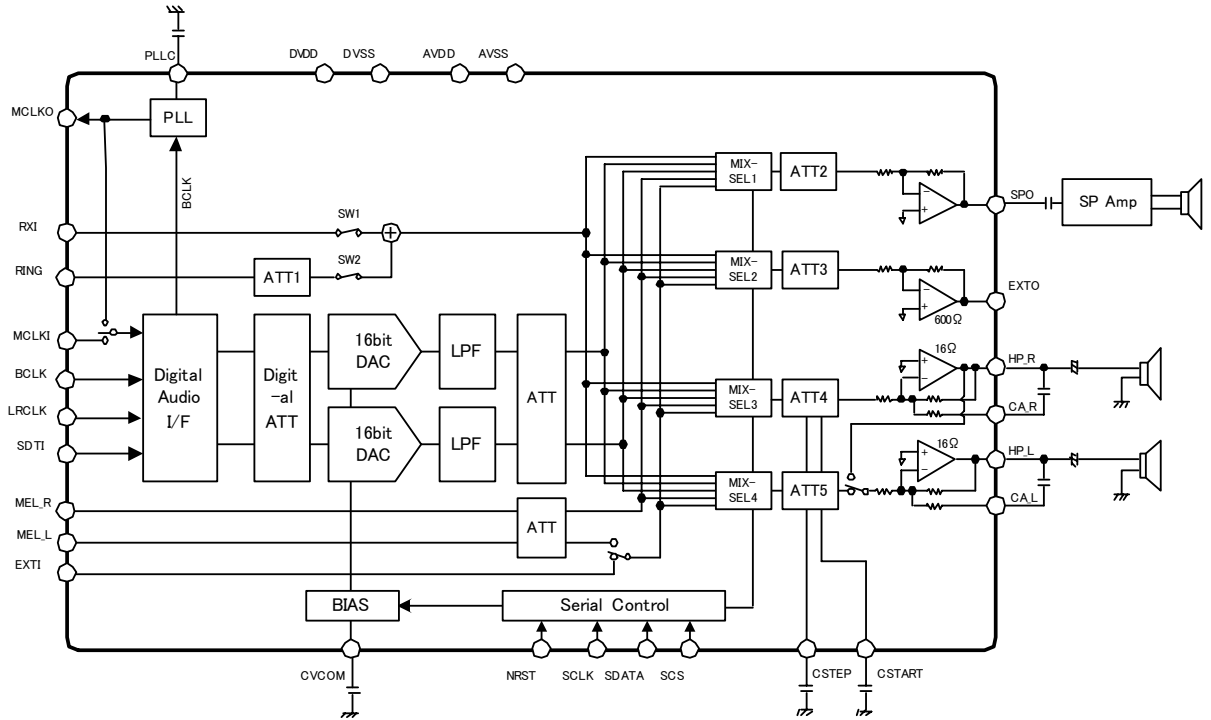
PLLC
DVDD DVSS AVDD AVSS
MCLKO
PLL
BCLK
MIX-SEL1
ATT2
SPO
SP Amp
RXI
SW1
RING
ATT1
SW2
MIX-SEL2
ATT3
EXTO
600Ω
MCLKI
BCLK
LRCLK
SDTI
Digital Audio I/F
Digit-al ATT
16bit DAC
LPF
16bit DAC
LPF
ATT
MIX-SEL3
ATT4
16Ω
HP_R
CA_R
16Ω
HP_L
MIX-SEL4
ATT5
CA_L
MEL_R
MEL_L
EXTI
ATT
BIAS
Serial Control
CVCOM
NRST SCLK SDATA SCS
CSTEP CSTART